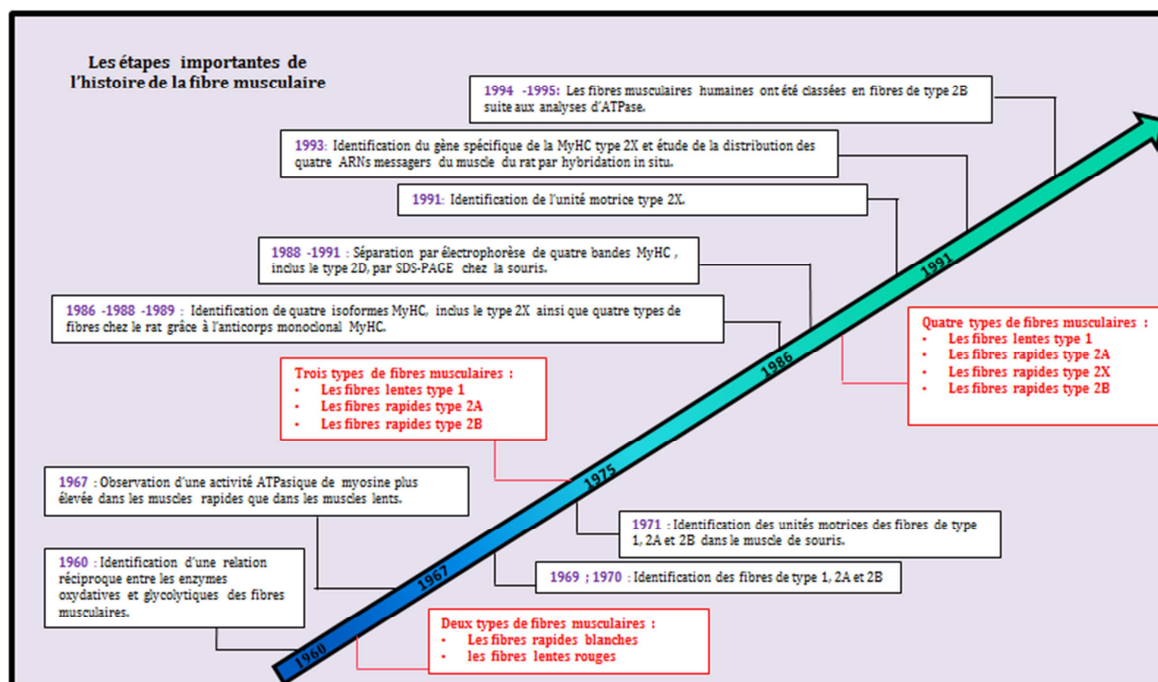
Les étapes importantes de l'histoire de la fibre musculaire

1994 -1995: Les fibres musculaires humaines ont été classées en fibres de type 2B suite aux analyses d'ATPase.

1993: Identification du gène spécifique de la MyHC type 2X et étude de la distribution des quatre ARNs messagers du muscle du rat par hybridation in situ.

1991: Identification de l'unité motrice type 2X.

1988 -1991 : Séparation par électrophorèse de quatre bandes MyHC , inclus le type 2D, par SDS-PAGE chez la souris.

1986 -1988 -1989 : Identification de quatre isoformes MyHC, inclus le type 2X ainsi que quatre types de fibres chez le rat grâce à l'anticorps monoclonal MyHC.

Quatre types de fibres musculaires :
- Les fibres lentes type 1
- Les fibres rapides type 2A
- Les fibres rapides type 2X
- Les fibres rapides type 2B

Trois types de fibres musculaires :
- Les fibres lentes type 1
- Les fibres rapides type 2A
- Les fibres rapides type 2B

1967 : Observation d'une activité ATPasique de myosine plus élevée dans les muscles rapides que dans les muscles lents.

1971 : Identification des unités motrices des fibres de type 1, 2A et 2B dans le muscle de souris.

1960 : Identification d'une relation réciproque entre les enzymes oxydatives et glycolytiques des fibres musculaires.

1969 ; 1970 : Identification des fibres de type 1, 2A et 2B

Deux types de fibres musculaires :
- Les fibres rapides blanches
- les fibres lentes rouges

1991
1986
1975
1967
1960